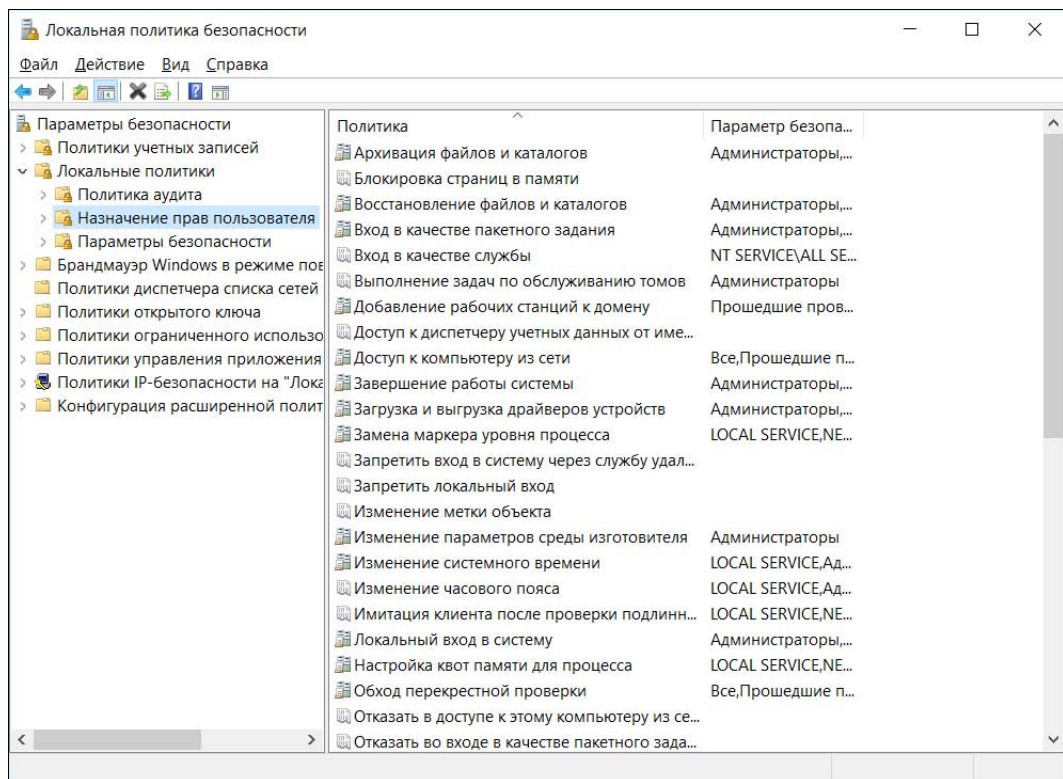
Локальная политика безопасности

Файл Действие Вид Справка

Параметры безопасности
Политики учетных записей
Локальные политики
Политика аудита
Назначение прав пользователя
Параметры безопасности
Брандмауэр Windows в режиме пов
Политики диспетчера списка сетей
Политики открытого ключа
Политики ограниченного использо
Политики управления приложения
Политики IP-безопасности на "Лока
Конфигурация расширенной полит

| Политика | Параметр безопа... |
|---|---|
| Архивация файлов и каталогов | Администраторы,... |
| Блокировка страниц в памяти | |
| Восстановление файлов и каталогов | Администраторы,... |
| Вход в качестве пакетного задания | Администраторы,... |
| Вход в качестве службы | NT SERVICE\ALL SE... |
| Выполнение задач по обслуживанию томов | Администраторы |
| Добавление рабочих станций к домену | Прошедшие пров... |
| Доступ к диспетчеру учетных данных от име... | |
| Доступ к компьютеру из сети | Все,Прошедшие п... |
| Завершение работы системы | Администраторы,... |
| Загрузка и выгрузка драйверов устройств | Администраторы,... |
| Замена маркера уровня процесса | LOCAL SERVICE,NE... |
| Запретить вход в систему через службу удал... | |
| Запретить локальный вход | |
| Изменение метки объекта | |
| Изменение параметров среды изготовителя | Администраторы |
| Изменение системного времени | LOCAL SERVICE,Ад... |
| Изменение часового пояса | LOCAL SERVICE,Ад... |
| Имитация клиента после проверки подлинн... | LOCAL SERVICE,NE... |
| Локальный вход в систему | Администраторы,... |
| Настройка квот памяти для процесса | LOCAL SERVICE,NE... |
| Обход перекрестной проверки | Все,Прошедшие п... |
| Отказать в доступе к этому компьютеру из се... | |
| Отказать во входе в качестве пакетного зада... | |